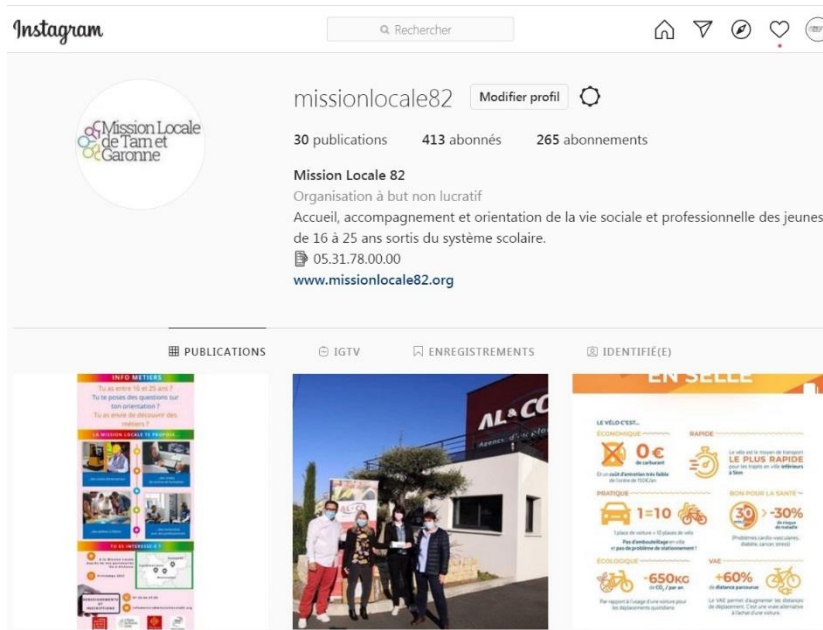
Instagram

Rechercher

Mission Locale de Tarn et Garonne

missionlocale82 Modifier profil

30 publications 413 abonnés 265 abonnements

Mission Locale 82
Organisation à but non lucratif
Accueil, accompagnement et orientation de la vie sociale et professionnelle des jeunes de 16 à 25 ans sortis du système scolaire.
05.31.78.00.00
www.missionlocale82.org

PUBLICATIONS IGTV ENREGISTREMENTS IDENTIFIÉ(E)

INFO METIERS
Tu as entre 16 et 25 ans ?
Tu te poses des questions sur ton orientation ?
Tu as envie de découvrir des métiers ?
LA MISSION LOCALE TE PROPOSE :
TU ES INTÉRESSÉ-E ?
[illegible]

AL & CO

EN SELLE
LE VÉLO C'EST...
ÉCONOMIQUE
0€ de carburant
RAPIDE
LE PLUS RAPIDE
PRATIQUE
1=10
BON POUR LA SANTÉ
30 > -30%
ÉCOLOGIQUE
-650KG
VAE
+60%
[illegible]